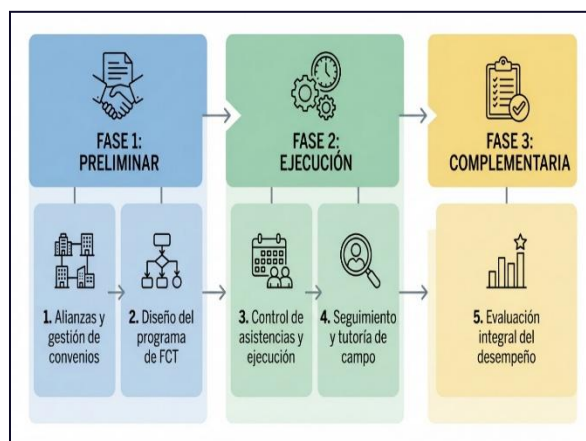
FASE 1: PRELIMINAR

FASE 2: EJECUCIÓN

FASE 3: COMPLEMENTARIA

1. Alianzas y gestión de convenios

2. Diseño del programa de FCT

3. Control de asistencias y ejecución

4. Seguimiento y tutoría de campo

5. Evaluación integral del desempeño